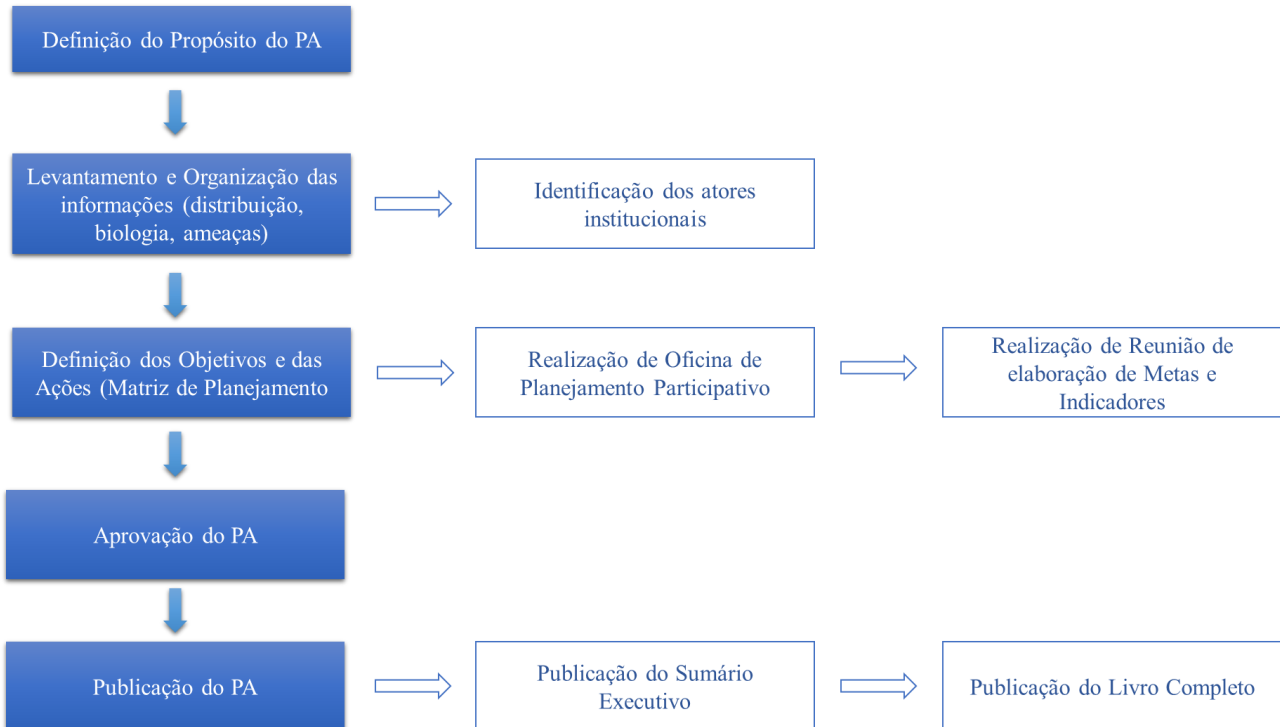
Definição do Propósito do PA

Levantamento e Organização das informações (distribuição, biologia, ameaças)

Identificação dos atores institucionais

Definição dos Objetivos e das Ações (Matriz de Planejamento

Realização de Oficina de Planejamento Participativo

Realização de Reunião de elaboração de Metas e Indicadores

Aprovação do PA

Publicação do PA

Publicação do Sumário Executivo

Publicação do Livro Completo